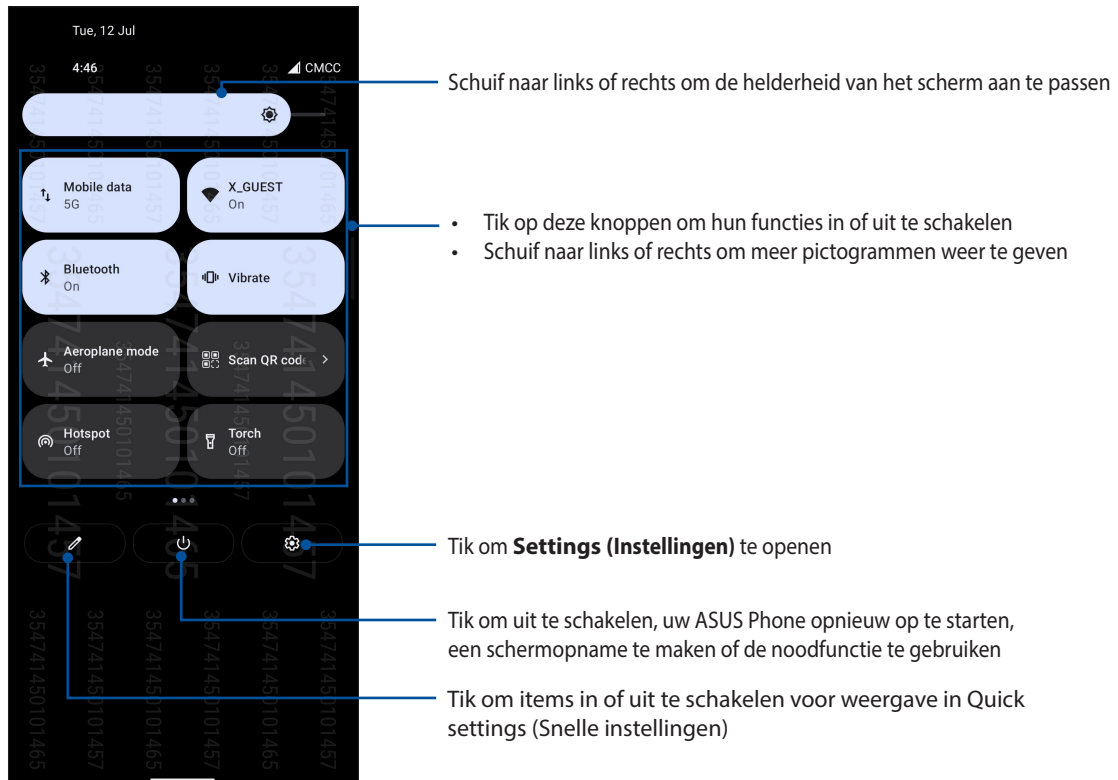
Tue, 12 Jul

4:46

CMCC

Schuif naar links of rechts om de helderheid van het scherm aan te passen

Mobile data
5G

X_GUEST
On

Bluetooth
On

Vibrate

Aeroplane mode
Off

Scan QR code

Hotspot
Off

Torch
Off

• Tik op deze knoppen om hun functies in of uit te schakelen
• Schuif naar links of rechts om meer pictogrammen weer te geven

Tik om **Settings (Instellingen)** te openen

Tik om uit te schakelen, uw ASUS Phone opnieuw op te starten, een schermopname te maken of de noodfunctie te gebruiken

Tik om items in of uit te schakelen voor weergave in Quick settings (Snelle instellingen)